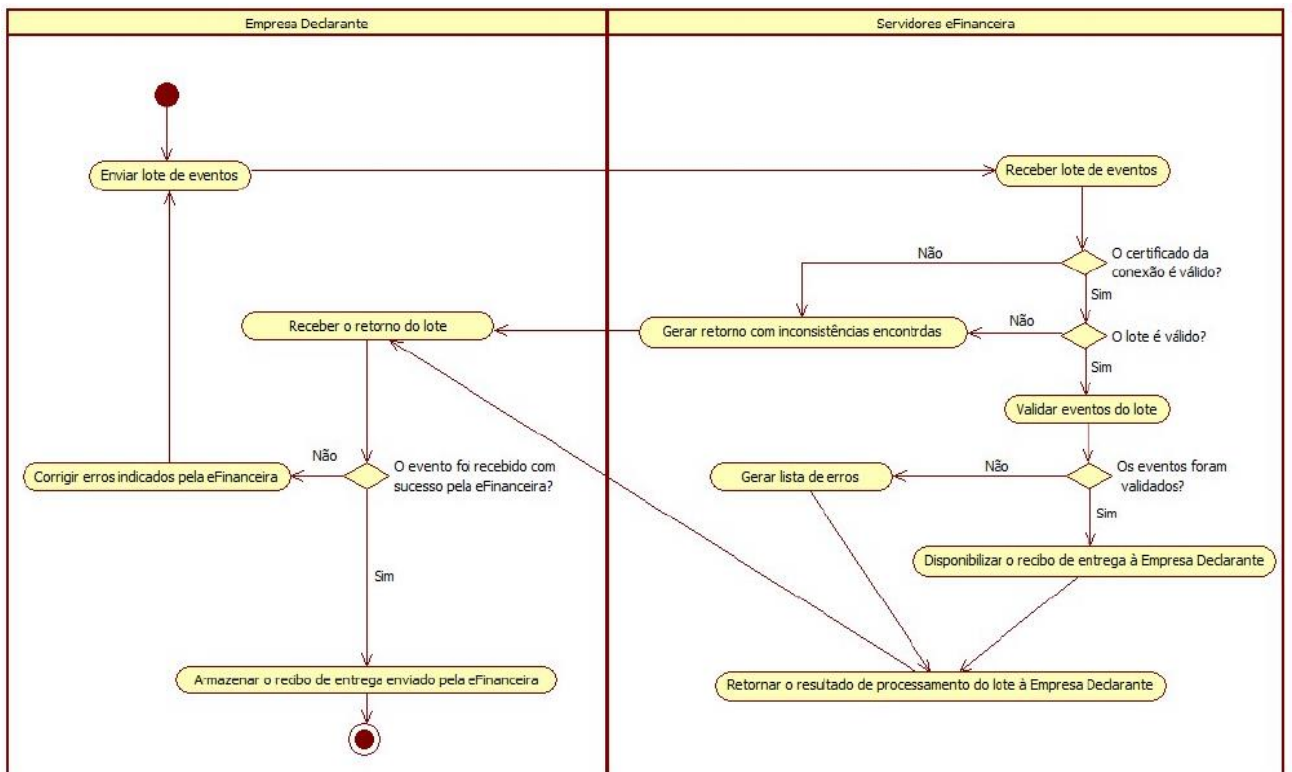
Empresa Declarante

Servidores eFinanceira

Enviar lote de eventos

Receber lote de eventos

Não

O certificado da conexão é válido?

Sim

Receber o retorno do lote

Gerar retorno com inconsistências encontrdas

Não

O lote é válido?

Sim

Validar eventos do lote

Não

Corrigir erros indicados pela eFinanceira

O evento foi recebido com sucesso pela eFinanceira?

Gerar lista de erros

Não

Os eventos foram validados?

Sim

Disponibilizar o recibo de entrega à Empresa Declarante

Sim

Armazenar o recibo de entrega enviado pela eFinanceira

Retornar o resultado de processamento do lote à Empresa Declarante